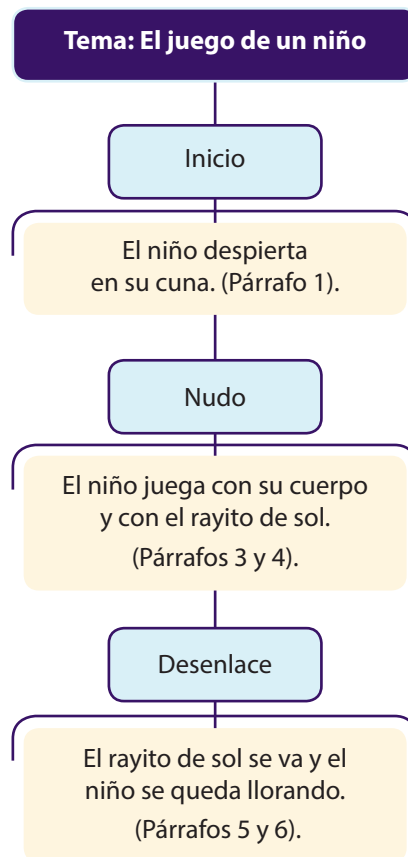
Tema: El juego de un niño

Inicio

El niño despierta en su cuna. (Párrafo 1).

Nudo

El niño juega con su cuerpo y con el rayito de sol.
(Párrafos 3 y 4).

Desenlace

El rayito de sol se va y el niño se queda llorando.
(Párrafos 5 y 6).